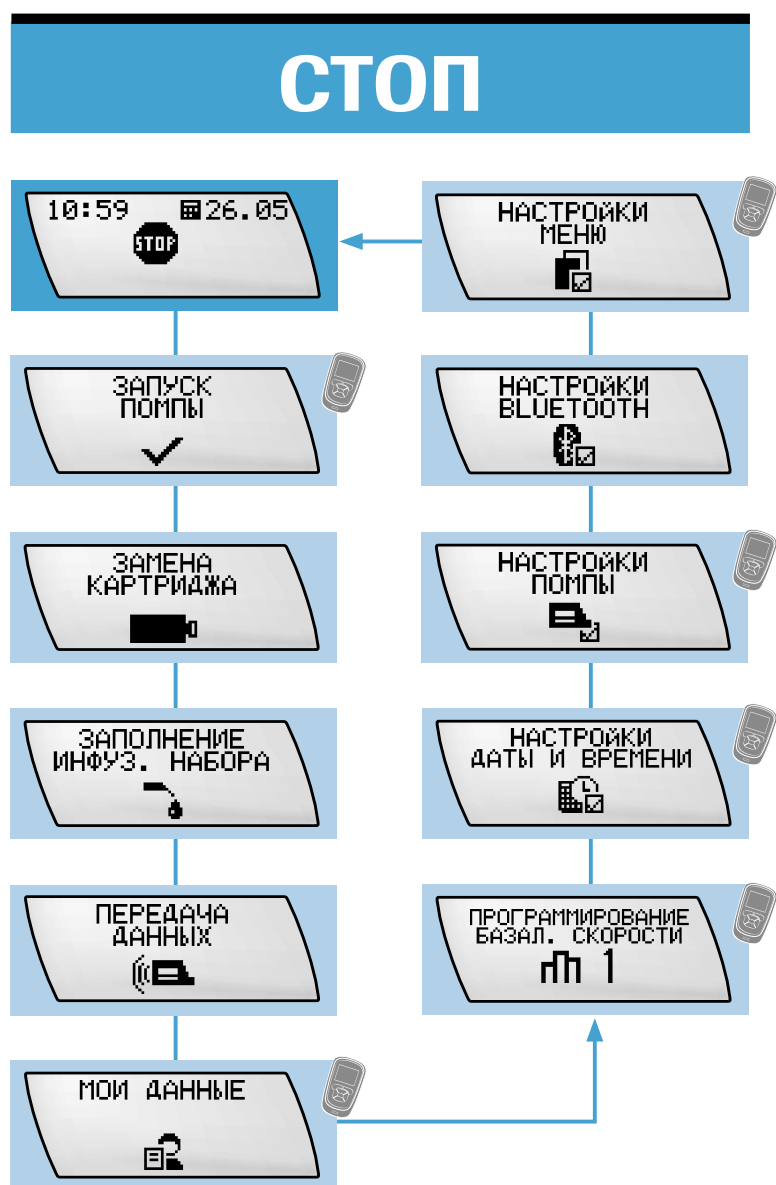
СТОП

10:59 26.05

STOP

ЗАПУСК ПОМПЫ

ЗАМЕНА КАРТРИДЖА

ЗАПОЛНЕНИЕ ИНФУЗ. НАБОРА

ПЕРЕДАЧА ДАННЫХ

МОИ ДАННЫЕ

НАСТРОЙКИ МЕНЮ

НАСТРОЙКИ BLUETOOTH

НАСТРОЙКИ ПОМПЫ

НАСТРОЙКИ ДАТЫ И ВРЕМЕНИ

ПРОГРАММИРОВАНИЕ БАЗАЛ. СКОРОСТИ

1